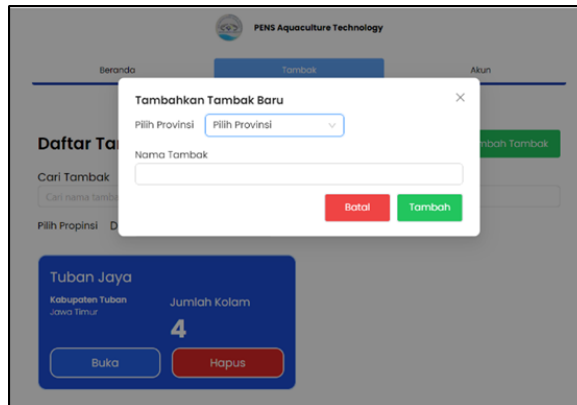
PENS Aquaculture Technology

Beranda
Tambak
Akun

Tambahkan Tambak Baru
×
Pilih Provinsi
Pilih Provinsi
Nama Tambak
Batal
Tambah

Daftar Ta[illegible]
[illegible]bah Tambak
Cari Tambak
Cari nama tamb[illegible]
Pilih Propinsi D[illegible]

Tuban Jaya
Kabupaten Tuban
Jawa Timur
Jumlah Kolam
4
Buka
Hapus